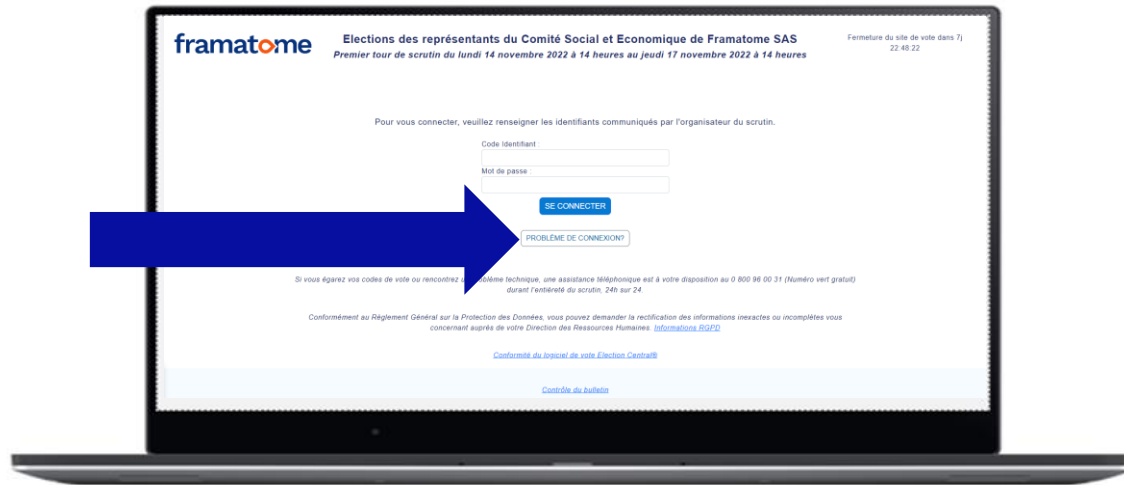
framatome

Elections des représentants du Comité Social et Economique de Framatome SAS

Premier tour de scrutin du lundi 14 novembre 2022 à 14 heures au jeudi 17 novembre 2022 à 14 heures

Fermeture du site de vote dans 7j 22:48:22

Pour vous connecter, veuillez renseigner les identifiants communiqués par l'organisateur du scrutin.

Code Identifiant

Mot de passe

SE CONNECTER

PROBLÈME DE CONNEXION?

Si vous égarez vos codes de vote ou rencontrez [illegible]blème technique, une assistance téléphonique est à votre disposition au 0 800 96 00 31 (Numéro vert gratuit) durant l'entièreté du scrutin, 24h sur 24.

Conformément au Règlement Général sur la Protection des Données, vous pouvez demander la rectification des informations inexactes ou incomplètes vous concernant auprès de votre Direction des Ressources Humaines. Informations RGPD

Conformité du logiciel de vote Election Central®

Contrôle du bulletin